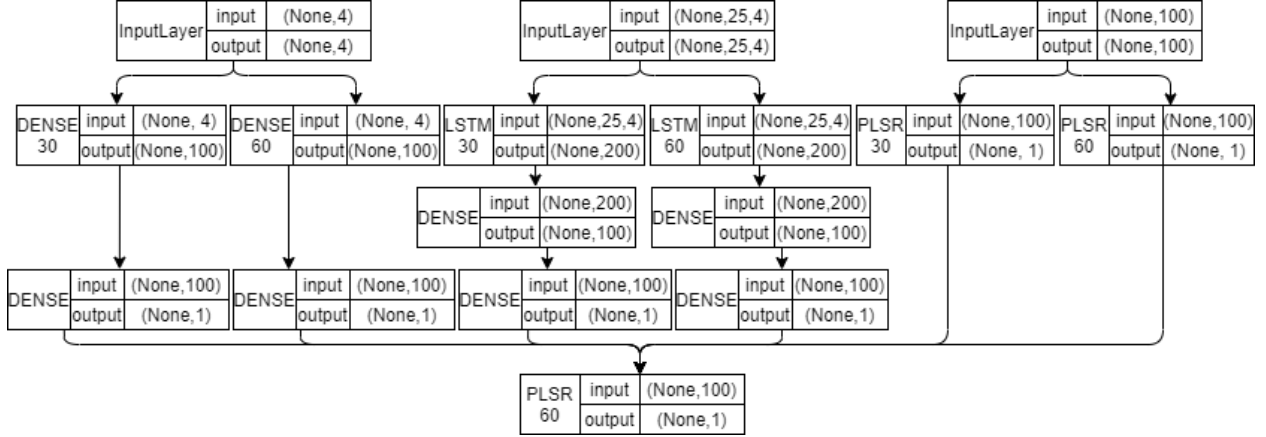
InputLayer input (None,4) output (None,4)

InputLayer input (None,25,4) output (None,25,4)

InputLayer input (None,100) output (None,100)

DENSE 30 input (None, 4) output (None,100)

DENSE 60 input (None, 4) output (None,100)

LSTM 30 input (None,25,4) output (None,200)

LSTM 60 input (None,25,4) output (None,200)

PLSR 30 input (None,100) output (None, 1)

PLSR 60 input (None,100) output (None, 1)

DENSE input (None,200) output (None,100)

DENSE input (None,200) output (None,100)

DENSE input (None,100) output (None,1)

DENSE input (None,100) output (None,1)

DENSE input (None,100) output (None,1)

DENSE input (None,100) output (None,1)

PLSR 60 input (None,100) output (None,1)